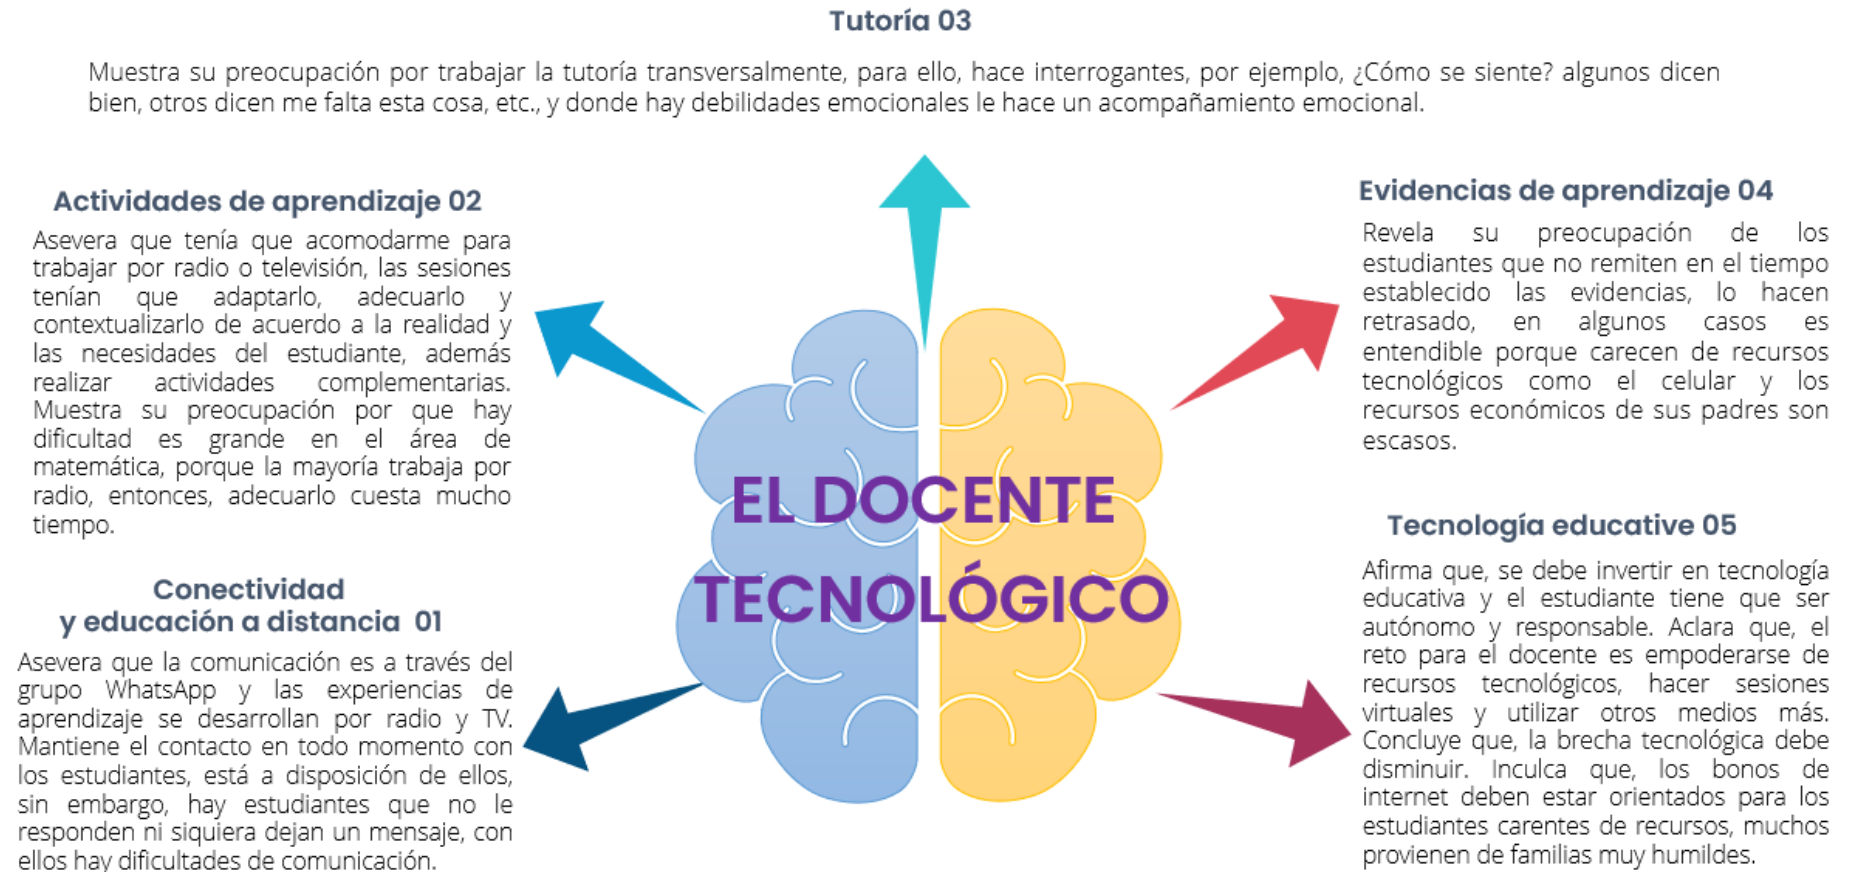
Tutoría 03

Muestra su preocupación por trabajar la tutoría transversalmente, para ello, hace interrogantes, por ejemplo, ¿Cómo se siente? algunos dicen bien, otros dicen me falta esta cosa, etc., y donde hay debilidades emocionales le hace un acompañamiento emocional.

Actividades de aprendizaje 02

Asevera que tenía que acomodarme para trabajar por radio o televisión, las sesiones tenían que adaptarlo, adecuarlo y contextualizarlo de acuerdo a la realidad y las necesidades del estudiante, además realizar actividades complementarias. Muestra su preocupación por que hay dificultad es grande en el área de matemática, porque la mayoría trabaja por radio, entonces, adecuarlo cuesta mucho tiempo.

Conectividad y educación a distancia 01

Asevera que la comunicación es a través del grupo WhatsApp y las experiencias de aprendizaje se desarrollan por radio y TV. Mantiene el contacto en todo momento con los estudiantes, está a disposición de ellos, sin embargo, hay estudiantes que no le responden ni siquiera dejan un mensaje, con ellos hay dificultades de comunicación.

EL DOCENTE TECNOLÓGICO

Evidencias de aprendizaje 04

Revela su preocupación de los estudiantes que no remiten en el tiempo establecido las evidencias, lo hacen retrasado, en algunos casos es entendible porque carecen de recursos tecnológicos como el celular y los recursos económicos de sus padres son escasos.

Tecnología educative 05

Afirma que, se debe invertir en tecnología educativa y el estudiante tiene que ser autónomo y responsable. Aclara que, el reto para el docente es empoderarse de recursos tecnológicos, hacer sesiones virtuales y utilizar otros medios más. Concluye que, la brecha tecnológica debe disminuir. Inculca que, los bonos de internet deben estar orientados para los estudiantes carentes de recursos, muchos provienen de familias muy humildes.